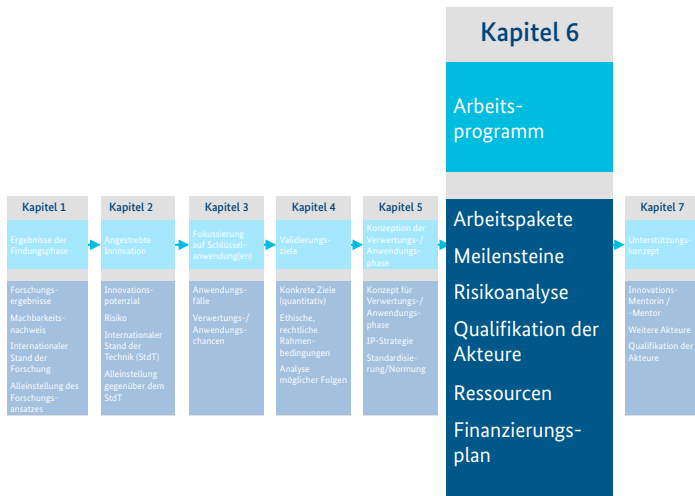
Kapitel 6

Arbeitsprogramm

Kapitel 1

Ergebnisse der Findungsphase

Forschungsergebnisse

Machbarkeitsnachweis

Internationaler Stand der Forschung

Alleinstellung des Forschungsansatzes

Kapitel 2

Angestrebte Innovation

Innovationspotenzial

Risiko

Internationaler Stand der Technik (StdT)

Alleinstellung gegenüber dem StdT

Kapitel 3

Fokussierung auf Schlüsselanwendung(en)

Anwendungsfälle

Verwertungs-/ Anwendungschancen

Kapitel 4

Validierungsziele

Konkrete Ziele (quantitativ)

Ethische, rechtliche Rahmenbedingungen

Analyse möglicher Folgen

Kapitel 5

Konzeption der Verwertungs-/ Anwendungsphase

Konzept für Verwertungs-/ Anwendungsphase

IP-Strategie

Standardisierung/Normung

Arbeitspakete

Meilensteine

Risikoanalyse

Qualifikation der Akteure

Ressourcen

Finanzierungsplan

Kapitel 7

Unterstützungskonzept

Innovations-Mentorin / -Mentor

Weitere Akteure

Qualifikation der Akteure